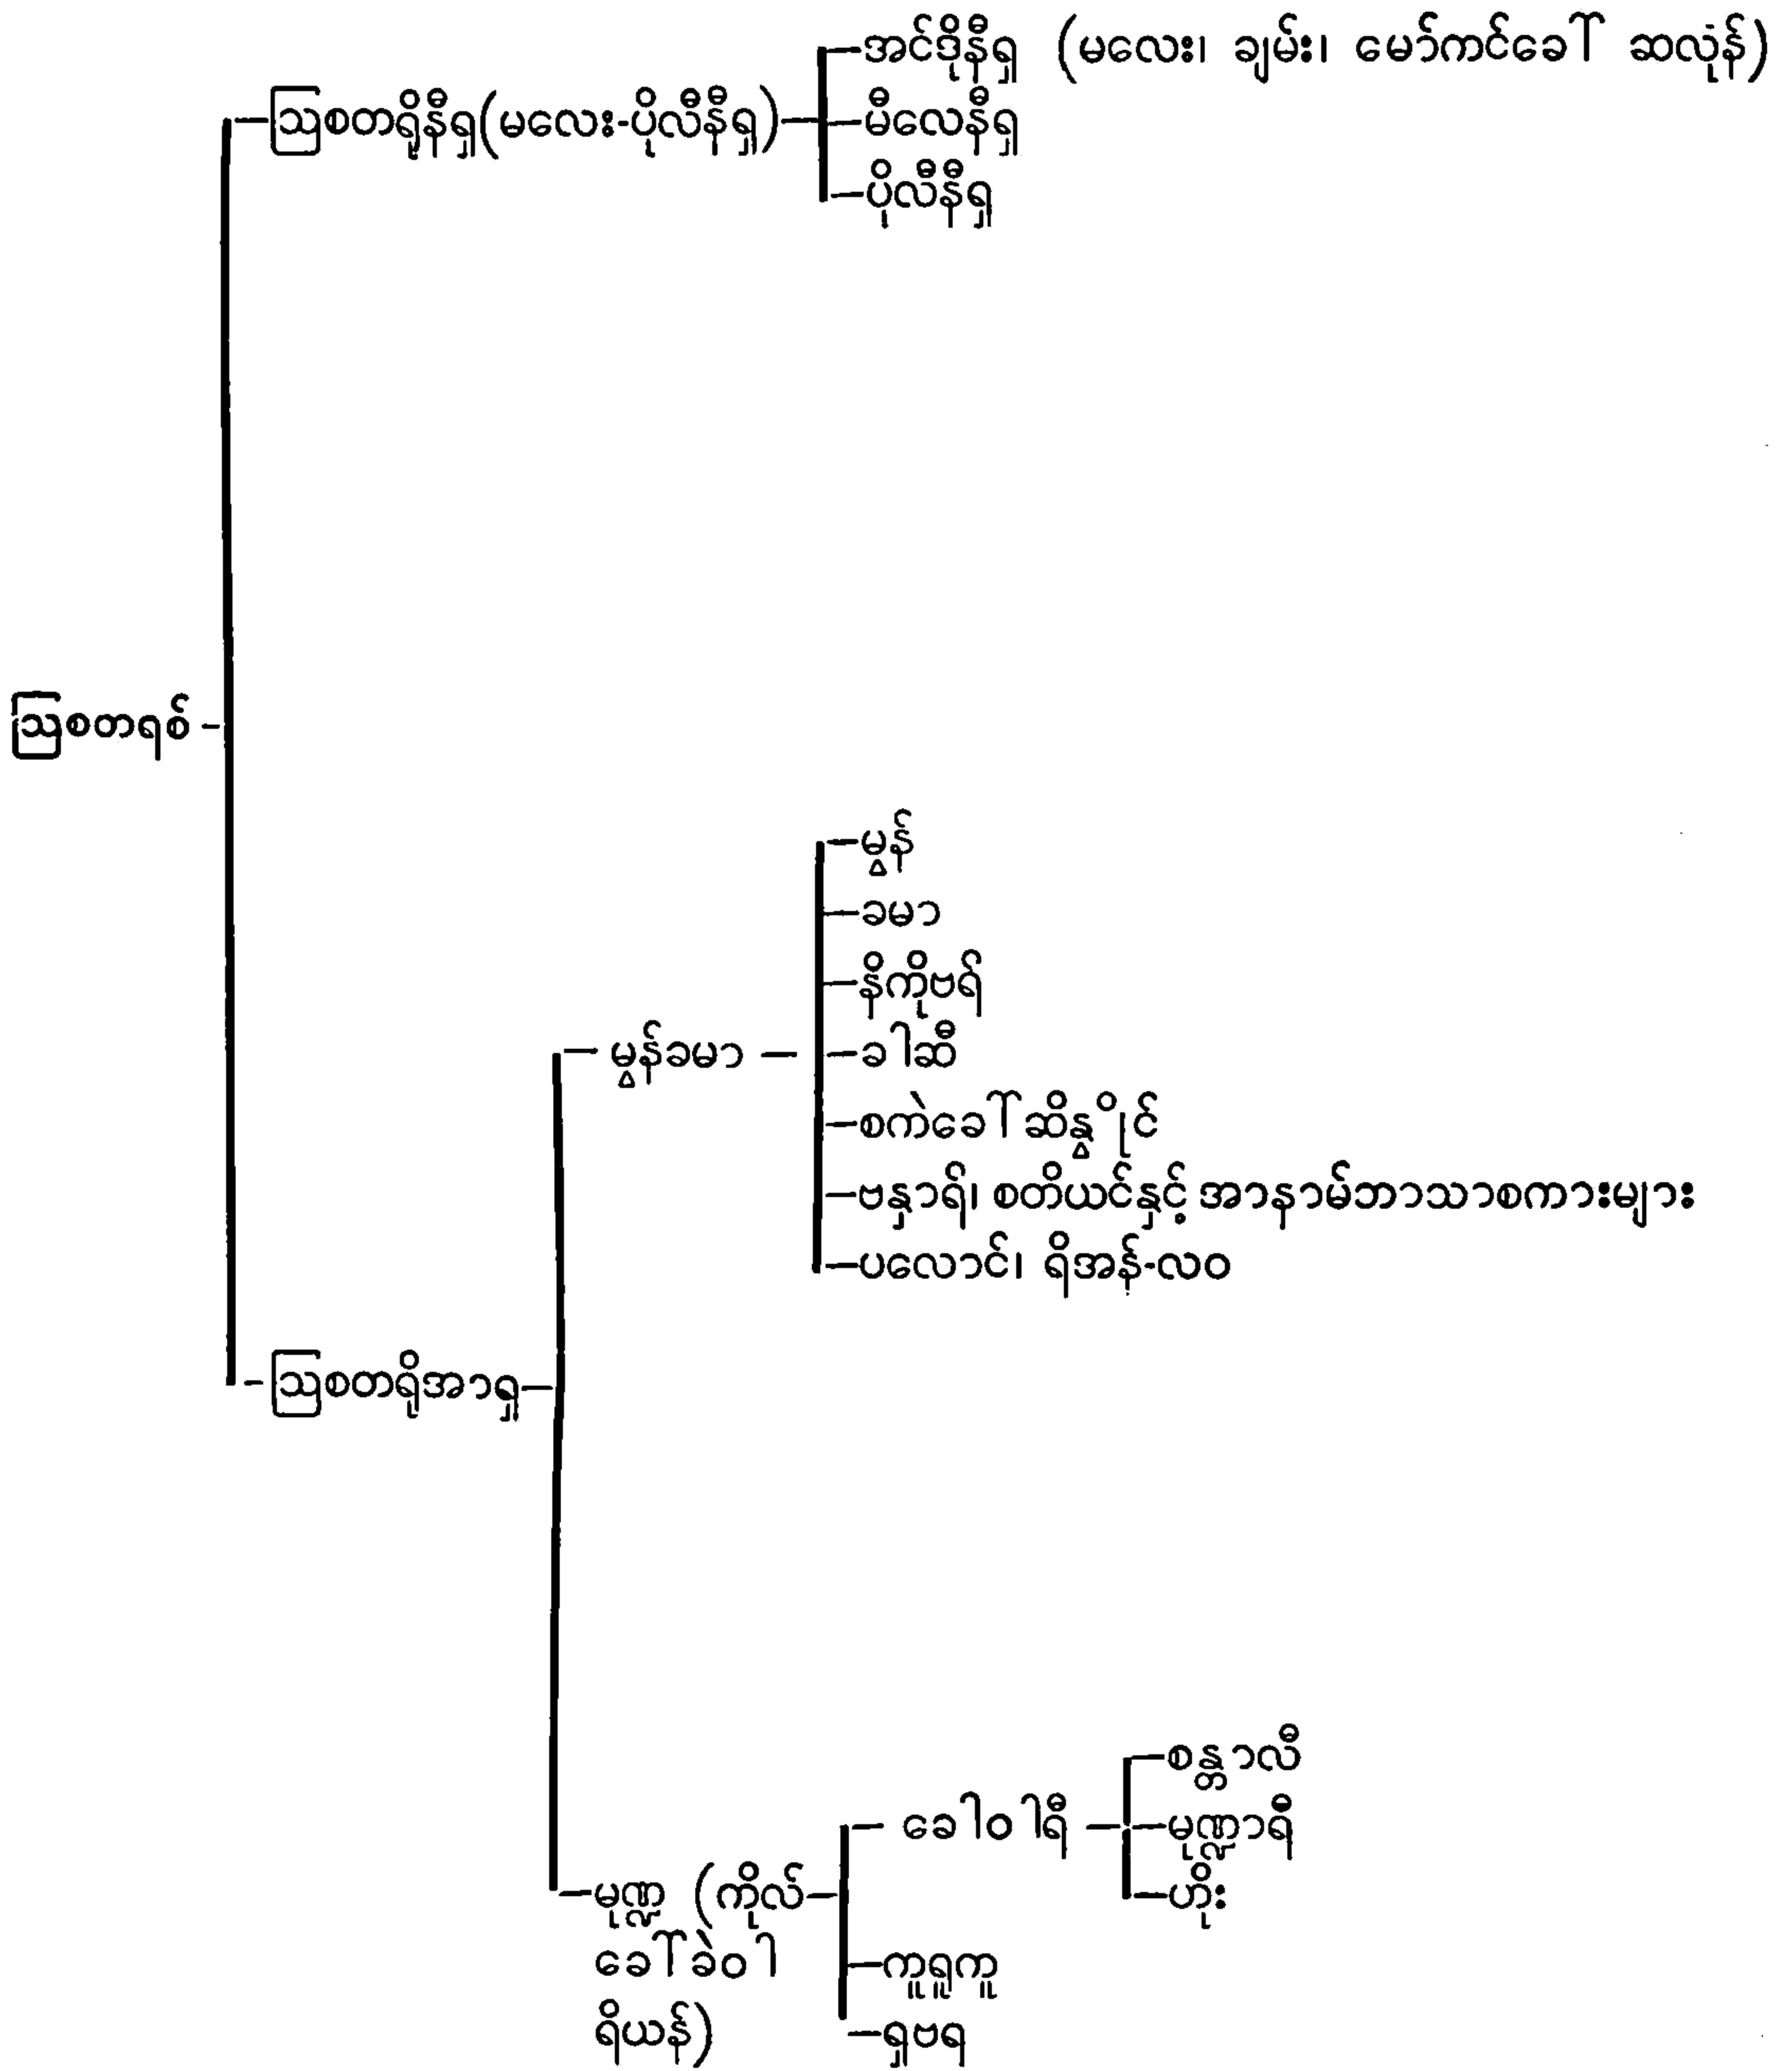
ဩစတရစ်

ဩစတရိုနီရှ(မလေး-ပိုလီနီရှ)

အင်ဒိုနီရှ (မလေး၊ ချမ်း၊ မော်ကင်ခေါ် ဆလုံ)
မီလေနီရှ
ပိုလီနီရှ

ဩစတရိုအာရှ

မွန်ခမာ

မွန်
ခမာ
နီကိုဗရ်
ခါဆီ
စကဲခေါ် ဆိမ္မိုင်
ဗန္ဒာရီ၊ စတီယင်နှင့် အာနာမ်ဘာသာစကားများ
ပလောင်၊ ရီအန်-လဝ

မုဏ္ဍာ (ကိုလ်-ခေါ်ခဲဝါရီယန်)

ခေါဝါရီ

စန္တာလီ
မုဏ္ဍာရီ
ဟိုး

ကူရူကူ
ရှဗရ